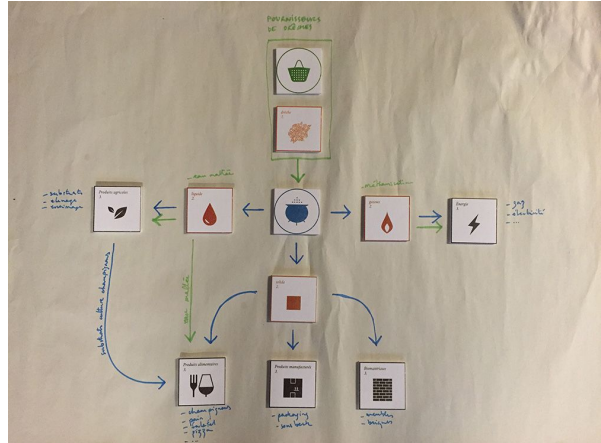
FOURNISSEURS DE DÉCHETS

Déchets

Produits agricoles
A

- substrats
- élevage
- compostage

Liquide
C

- eau maltée

- méthanisation

Gazeux
B

Énergie
E

- gaz
- électricité
- ...

- eau maltée

substrats culture champignons

Solide
D

Produits alimentaires
F

- champignons
- pain
- Seitan
- pizza

Produits manufacturés
G

- packaging
- sous-bock

Biomatériaux
H

- meubles
- briques